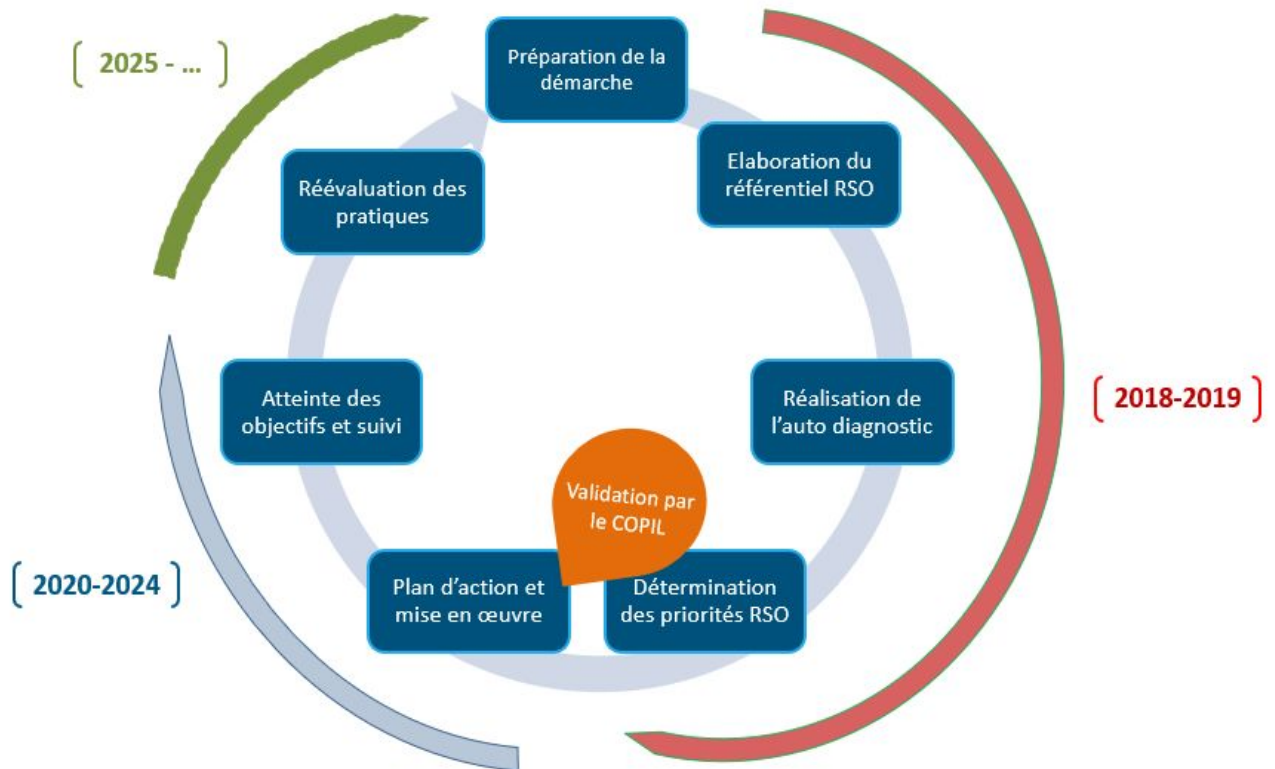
2025 - ...

Préparation de la démarche

Elaboration du référentiel RSO

Réalisation de l'auto diagnostic

2018-2019

Détermination des priorités RSO

Validation par le COPIL

Plan d'action et mise en œuvre

2020-2024

Atteinte des objectifs et suivi

Réévaluation des pratiques